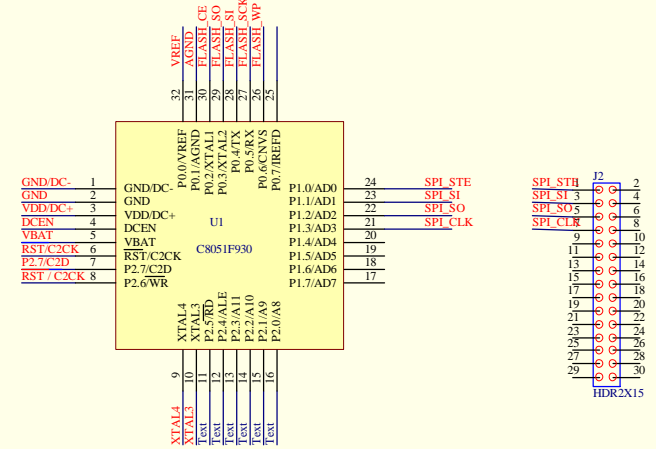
VREF
AGND
FLASH_CE
FLASH_SO
FLASH_SI
FLASH_SCK
FLASH_WP

32
31
30
29
28
27
26
25

P0.0/VREF
P0.1/AGND
P0.2/XTAL1
P0.3/XTAL2
P0.4/TX
P0.5/RX
P0.6/CNVS
P0.7/IREFD

GND/DC-
GND
VDD/DC+
DCEN
VBAT
RST/C2CK
P2.7/C2D
RST / C2CK

1
2
3
4
5
6
7
8

GND/DC-
GND
VDD/DC+
DCEN
VBAT
RST/C2CK
P2.7/C2D
P2.6/WR

U1
C8051F930

P1.0/AD0
P1.1/AD1
P1.2/AD2
P1.3/AD3
P1.4/AD4
P1.5/AD5
P1.6/AD6
P1.7/AD7

24
23
22
21
20
19
18
17

SPI_STE
SPI_SI
SPI_SO
SPI_CLK

XTAL4
XTAL3
P2.5/RD
P2.4/ALE
P2.3/A11
P2.2/A10
P2.1/A9
P2.0/A8

9
10
11
12
13
14
15
16

XTAL4
XTAL3
Text
Text
Text
Text
Text
Text

J2
SPI_STE
SPI_SI
SPI_SO
SPI_CLK

1
2
3
4
5
6
7
8
9
10
11
12
13
14
15
16
17
18
19
20
21
22
23
24
25
26
27
28
29
30

HDR2X15